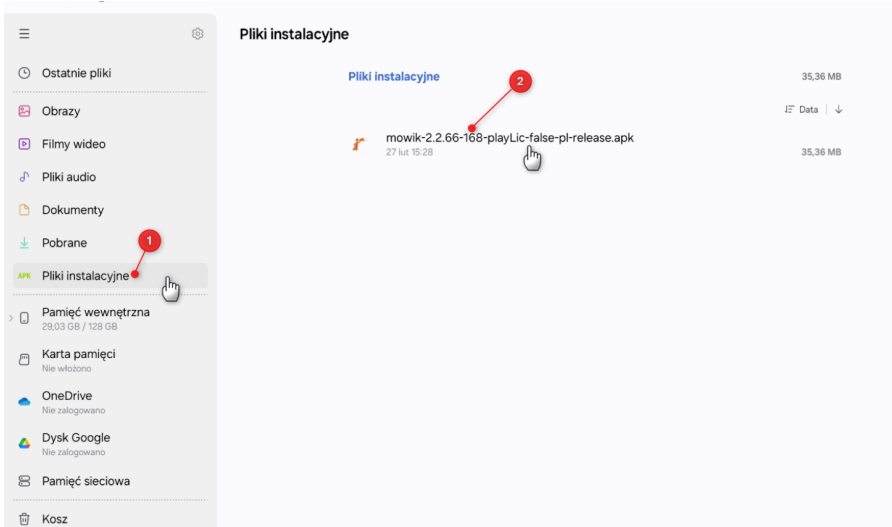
Ostatnie pliki

Obrazy

Filmy wideo

Pliki audio

Dokumenty

Pobrane

APK Pliki instalacyjne

Pamięć wewnętrzna
29,03 GB / 128 GB

Karta pamięci
Nie włożono

OneDrive
Nie zalogowano

Dysk Google
Nie zalogowano

Pamięć sieciowa

Kosz

1

Pliki instalacyjne

Pliki instalacyjne 35,36 MB

2

Data

mowik-2.2.66-168-playLic-false-pl-release.apk
27 lut 15:28 35,36 MB